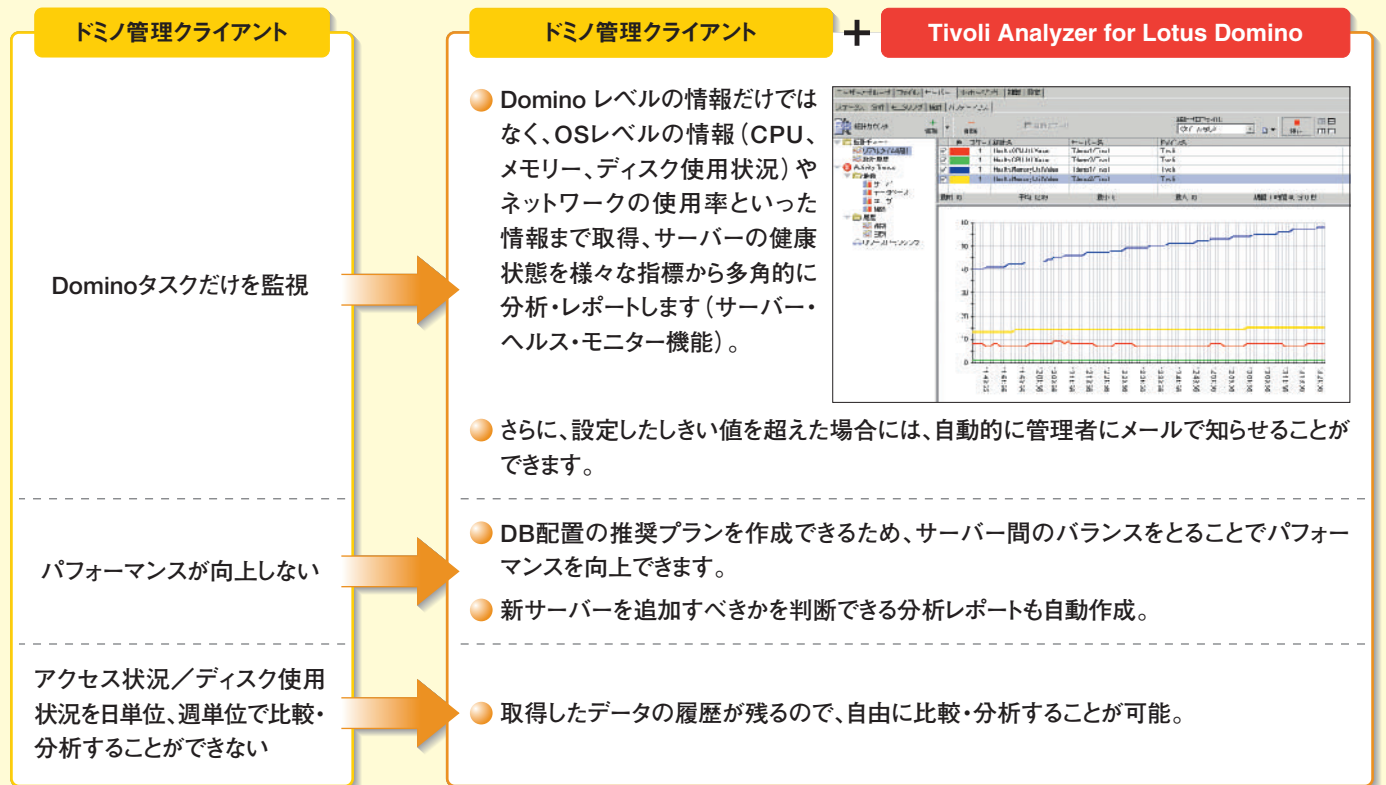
ドミノ管理クライアント

ドミノ管理クライアント

Tivoli Analyzer for Lotus Domino

Dominoタスクだけを監視

Domino レベルの情報だけではなく、OSレベルの情報（CPU、メモリー、ディスク使用状況）やネットワークの使用率といった情報まで取得、サーバーの健康状態を様々な指標から多角的に分析・レポートします（サーバー・ヘルス・モニター機能）。

さらに、設定したしきい値を超えた場合には、自動的に管理者にメールで知らせることができます。

パフォーマンスが向上しない

DB配置の推奨プランを作成できるため、サーバー間のバランスをとることでパフォーマンスを向上できます。

新サーバーを追加すべきかを判断できる分析レポートも自動作成。

アクセス状況／ディスク使用状況を日単位、週単位で比較・分析することができない

取得したデータの履歴が残るので、自由に比較・分析することが可能。